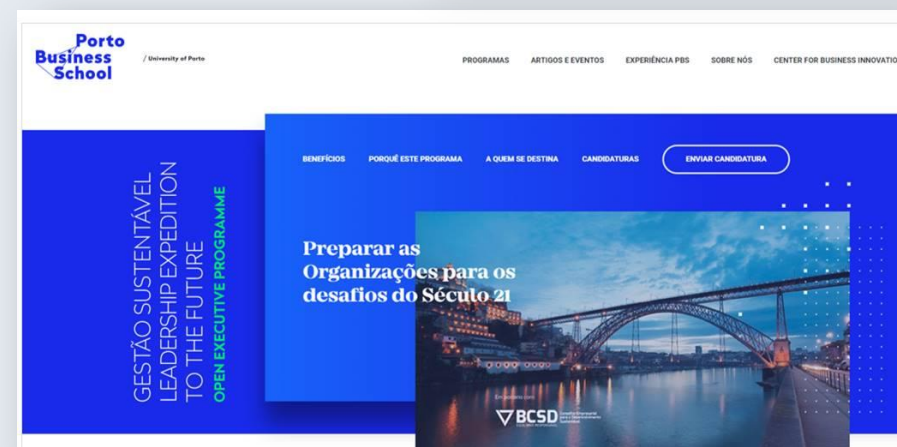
Porto Business School

/ University of Porto

PROGRAMAS ARTIGOS E EVENTOS EXPERIÊNCIA PBS SOBRE NÓS CENTER FOR BUSINESS INNOVATIO

GESTÃO SUSTENTÁVEL LEADERSHIP EXPEDITION TO THE FUTURE
OPEN EXECUTIVE PROGRAMME

BENEFÍCIOS PORQUÊ ESTE PROGRAMA A QUEM SE DESTINA CANDIDATURAS ENVIAR CANDIDATURA

Preparar as Organizações para os desafios do Século 21

Em parceria com
BCSD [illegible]